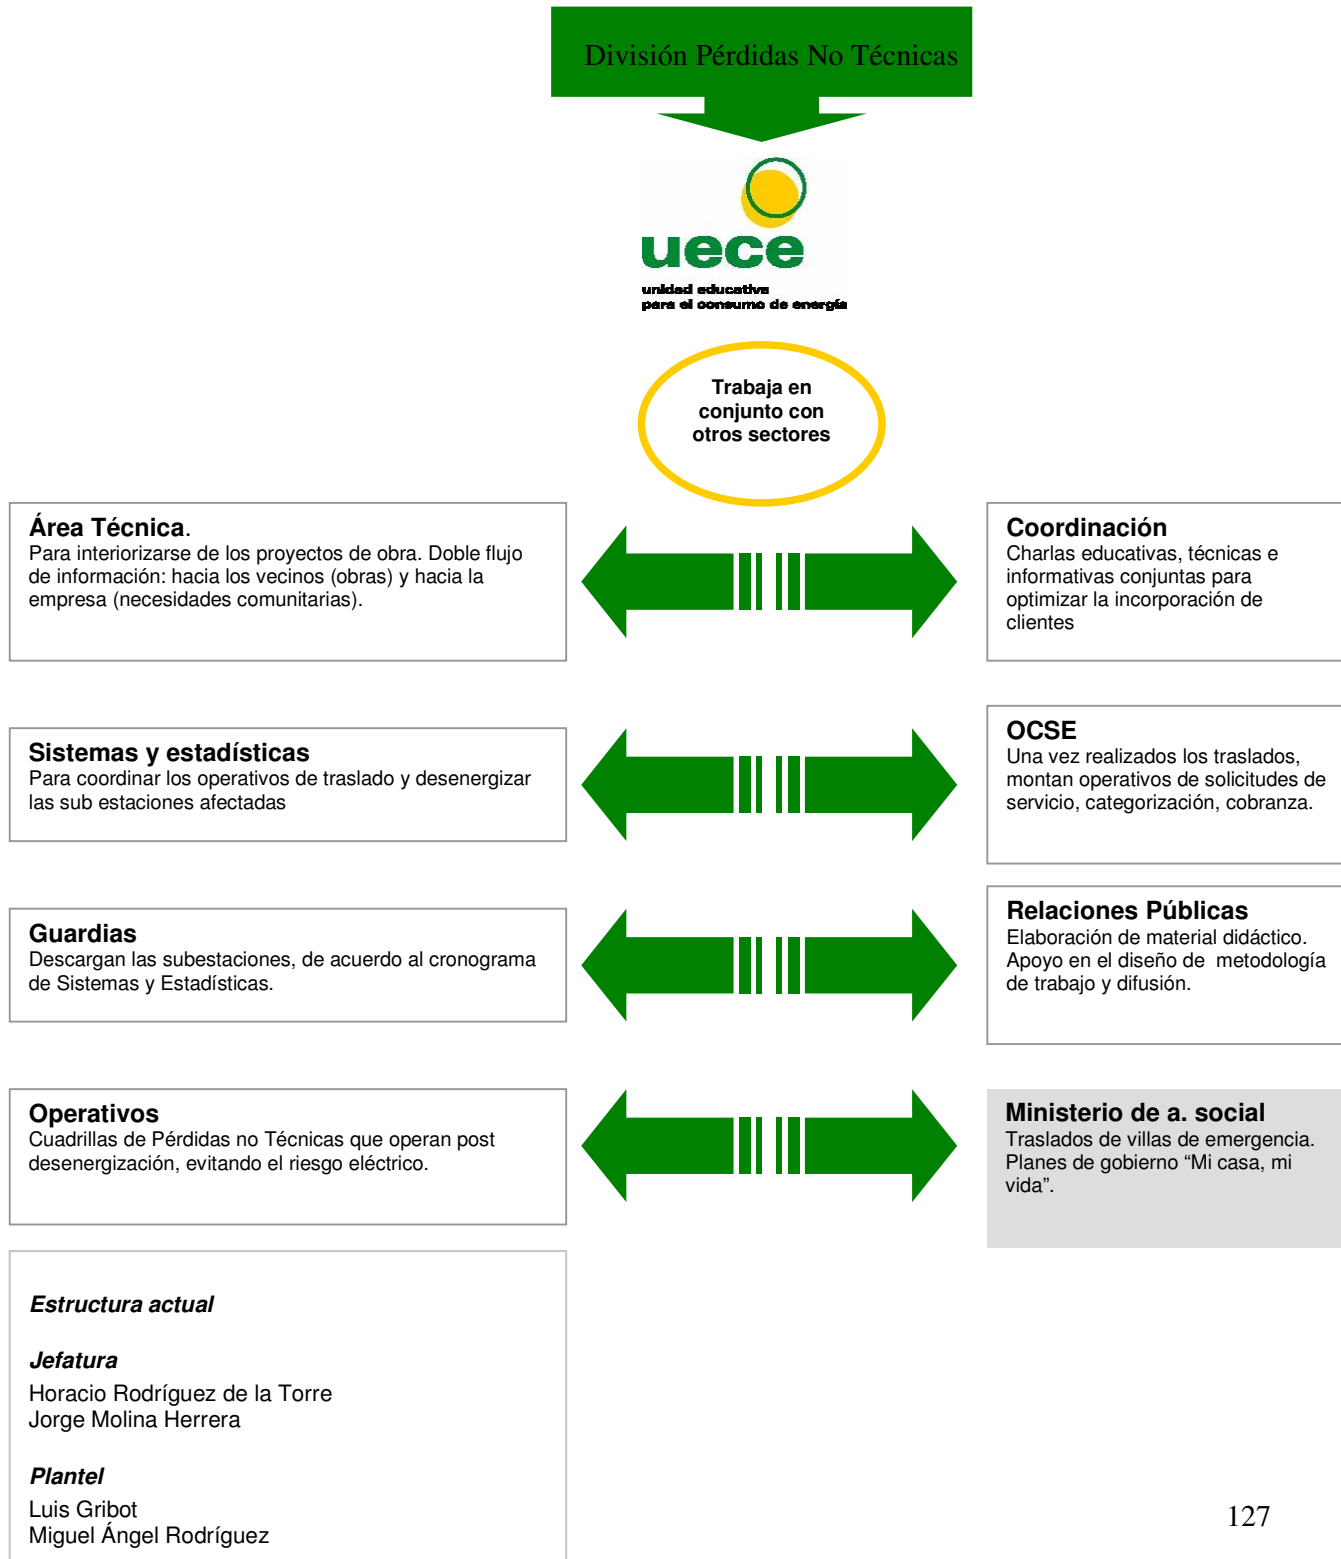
División Pérdidas No Técnicas

uece
unidad educativa
para el consumo de energía

Trabaja en conjunto con otros sectores

**Área Técnica**.
Para interiorizarse de los proyectos de obra. Doble flujo de información: hacia los vecinos (obras) y hacia la empresa (necesidades comunitarias).

**Coordinación**
Charlas educativas, técnicas e informativas conjuntas para optimizar la incorporación de clientes

**Sistemas y estadísticas**
Para coordinar los operativos de traslado y desenergizar las sub estaciones afectadas

**OCSE**
Una vez realizados los traslados, montan operativos de solicitudes de servicio, categorización, cobranza.

**Guardias**
Descargan las subestaciones, de acuerdo al cronograma de Sistemas y Estadísticas.

**Relaciones Públicas**
Elaboración de material didáctico. Apoyo en el diseño de metodología de trabajo y difusión.

**Operativos**
Cuadrillas de Pérdidas no Técnicas que operan post desenergización, evitando el riesgo eléctrico.

**Ministerio de a. social**
Traslados de villas de emergencia. Planes de gobierno "Mi casa, mi vida".

*Estructura actual*

*Jefatura*
Horacio Rodríguez de la Torre
Jorge Molina Herrera

*Plantel*
Luis Gribot
Miguel Ángel Rodríguez

127